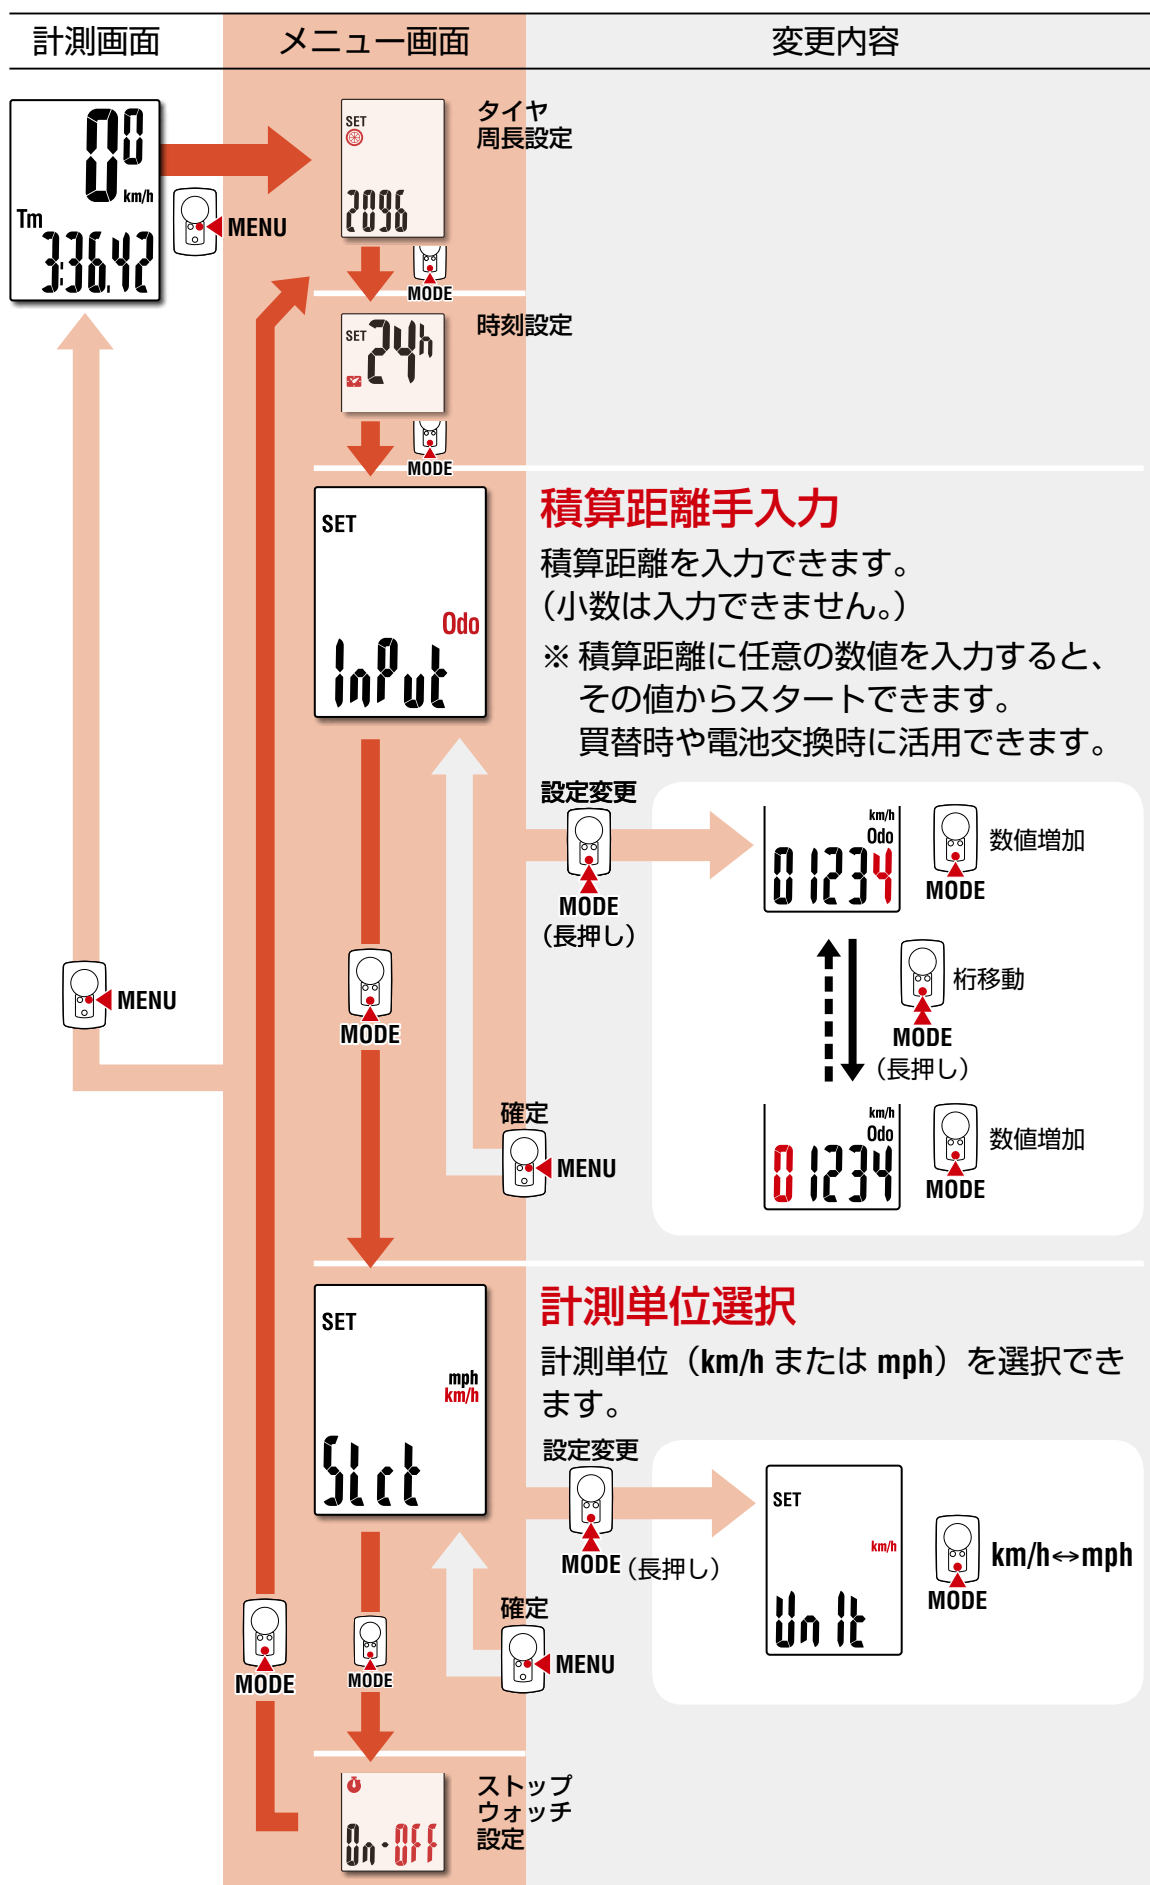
| 計測画面 | メニュー画面 | 変更内容 |
|---|---|---|

00 km/h
Tm
3:36.42

MENU

SET
2096
タイヤ
周長設定

MODE

SET 24h
時刻設定

MODE

SET
Odo
InPut

積算距離手入力

積算距離を入力できます。
(小数は入力できません。)
※ 積算距離に任意の数値を入力すると、その値からスタートできます。
買替時や電池交換時に活用できます。

設定変更
MODE
(長押し)

km/h
Odo
01234
MODE
数値増加

MODE
(長押し)
桁移動

km/h
Odo
01234
MODE
数値増加

確定
MENU

MENU

MODE

SET
mph
km/h
SLct

計測単位選択

計測単位（km/h または mph）を選択できます。

設定変更
MODE（長押し）

SET
km/h
Unit
MODE
km/h↔mph

確定
MENU

MODE

MODE

On・OFF
ストップ
ウォッチ
設定